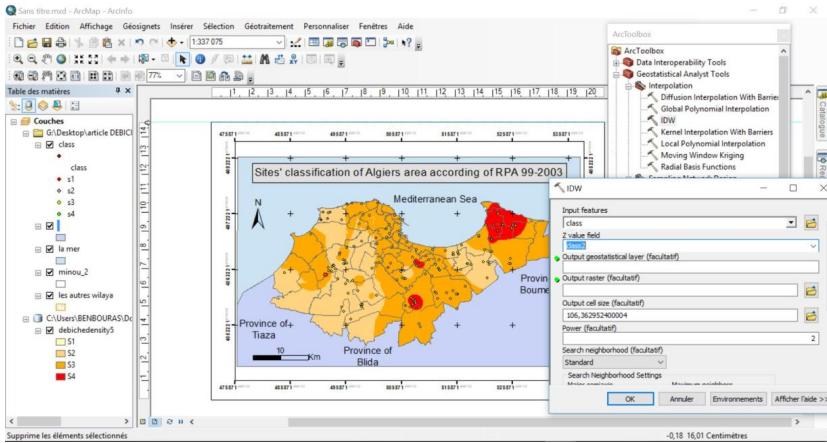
Sans titre.mxd - ArcMap - ArcInfo

Fichier Edition Affichage Géosignets Insérer Sélection Géotraitement Personnaliser Fenêtres Aide

1:337 075

77%

Table des matières

Couches
G:\Desktop\article DEBICI
class
class
s1
s2
s3
s4
la mer
minou_2
les autres wilaya
C:\Users\BENBOURAS\Do
debichedensity5
S1
S2
S3
S4

Sites' classification of Algiers area according of RPA 99-2003

Mediterranean Sea

N

Province of Tiaza

Province of Blida

Provin Boume

10 Km

ArcToolbox
ArcToolbox
Data Interoperability Tools
Geostatistical Analyst Tools
Interpolation
Diffusion Interpolation With Barrie
Global Polynomial Interpolation
IDW
Kernel Interpolation With Barriers
Local Polynomial Interpolation
Moving Window Kriging
Radial Basis Functions

IDW

Input features
class
Z value field
Sites2
Output geostatistical layer (facultatif)
Output raster (facultatif)
Output cell size (facultatif)
106,362952400004
Power (facultatif)
2
Search neighborhood (facultatif)
Standard
Search Neighborhood Settings

OK Annuler Environnements Afficher l'aide >>

Supprime les éléments sélectionnés

-0,18 16,01 Centimètres